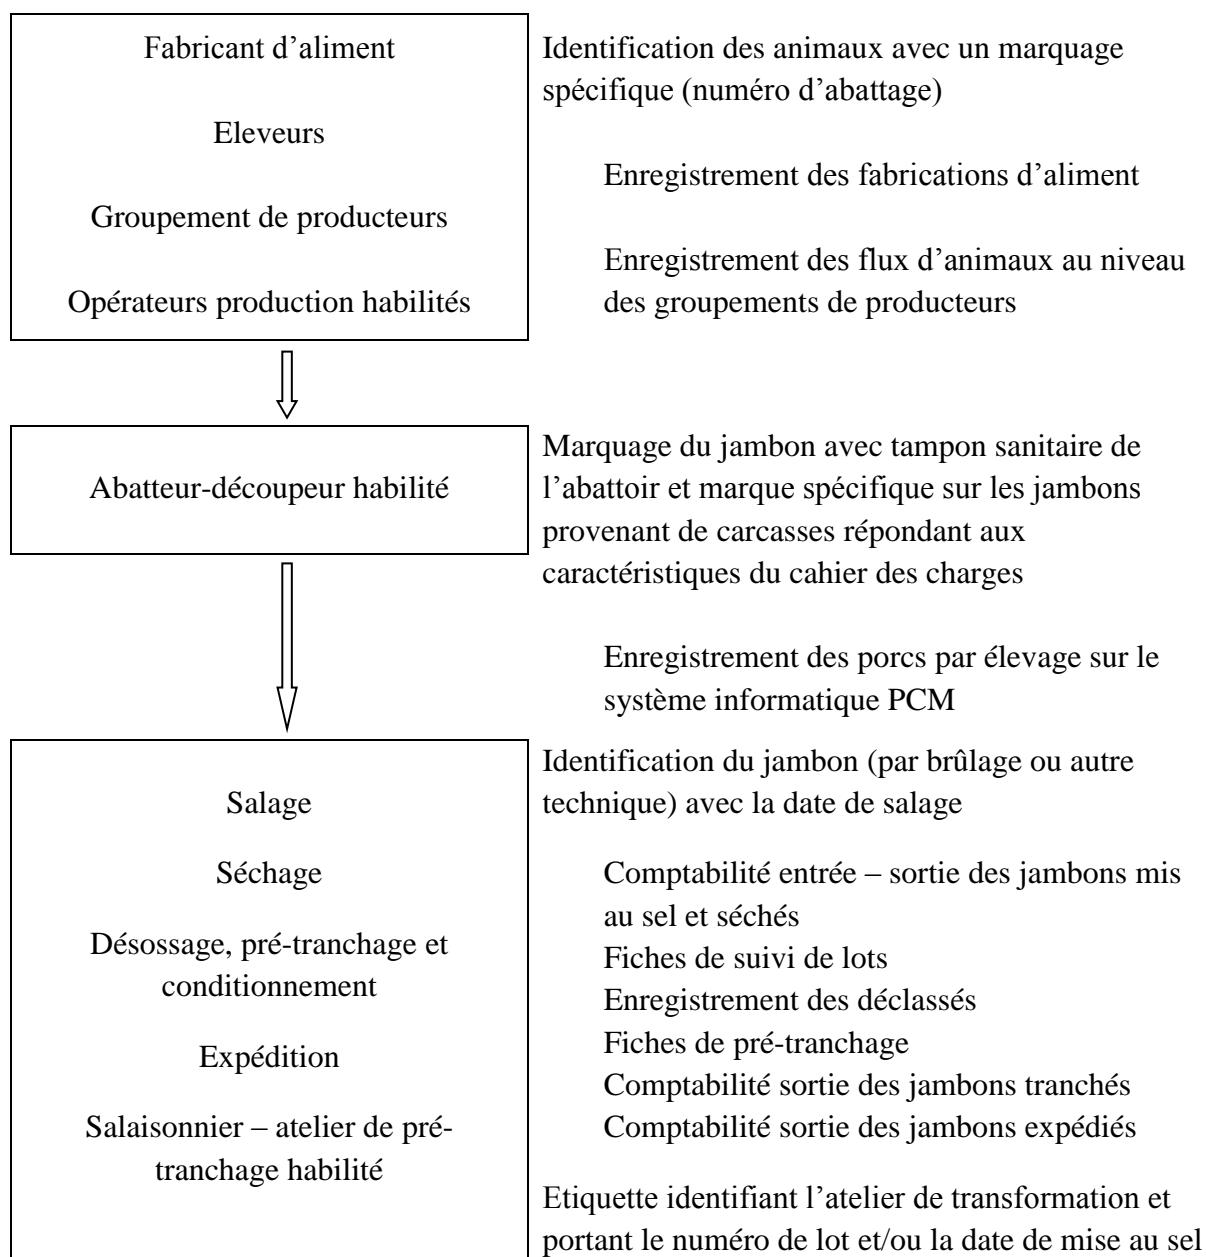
Fabricant d’aliment

Eleveurs

Groupement de producteurs

Opérateurs production habilités

Identification des animaux avec un marquage spécifique (numéro d’abattage)

Enregistrement des fabrications d’aliment

Enregistrement des flux d’animaux au niveau des groupements de producteurs

Abatteur-découpeur habilité

Marquage du jambon avec tampon sanitaire de l’abattoir et marque spécifique sur les jambons provenant de carcasses répondant aux caractéristiques du cahier des charges

Enregistrement des porcs par élevage sur le système informatique PCM

Salage

Séchage

Désossage, pré-tranchage et conditionnement

Expédition

Salaisonnier – atelier de pré-tranchage habilité

Identification du jambon (par brûlage ou autre technique) avec la date de salage

Comptabilité entrée – sortie des jambons mis au sel et séchés
Fiches de suivi de lots
Enregistrement des déclassés
Fiches de pré-tranchage
Comptabilité sortie des jambons tranchés
Comptabilité sortie des jambons expédiés

Etiquette identifiant l’atelier de transformation et portant le numéro de lot et/ou la date de mise au sel